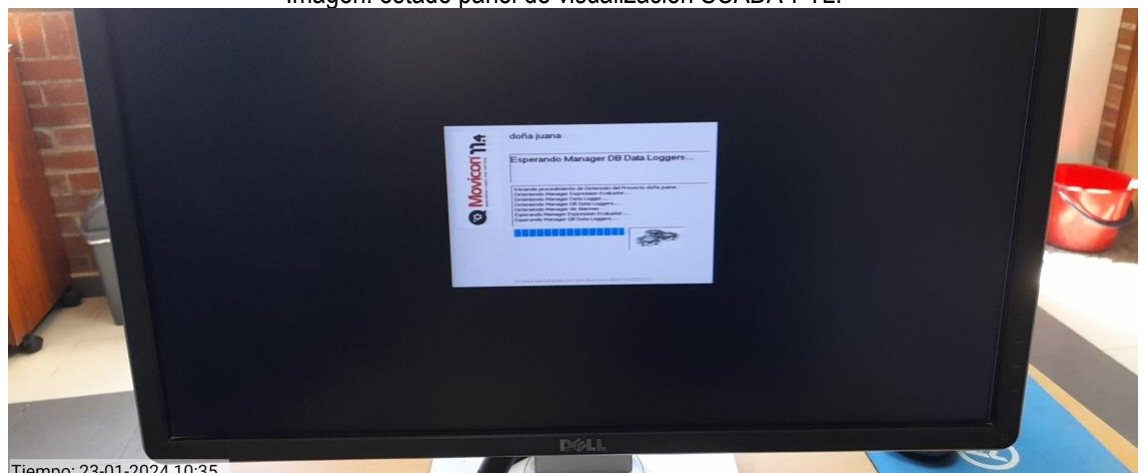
Imagen: estado panel de visualización SCADA PTL.

Movicon 11.4

doña juana

Esperando Manager DB Data Loggers...

Iniciando procedimiento de Detención del Proyecto doña juana
Deteniendo Manager Expression Evaluator...
Deteniendo Manager Data Logger...
Deteniendo Manager DB Data Loggers...
Deteniendo Manager de Alarmas
Esperando Manager Expression Evaluator...
Esperando Manager DB Data Loggers...

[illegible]

DELL

Tiempo: 23-01-2024 10:35